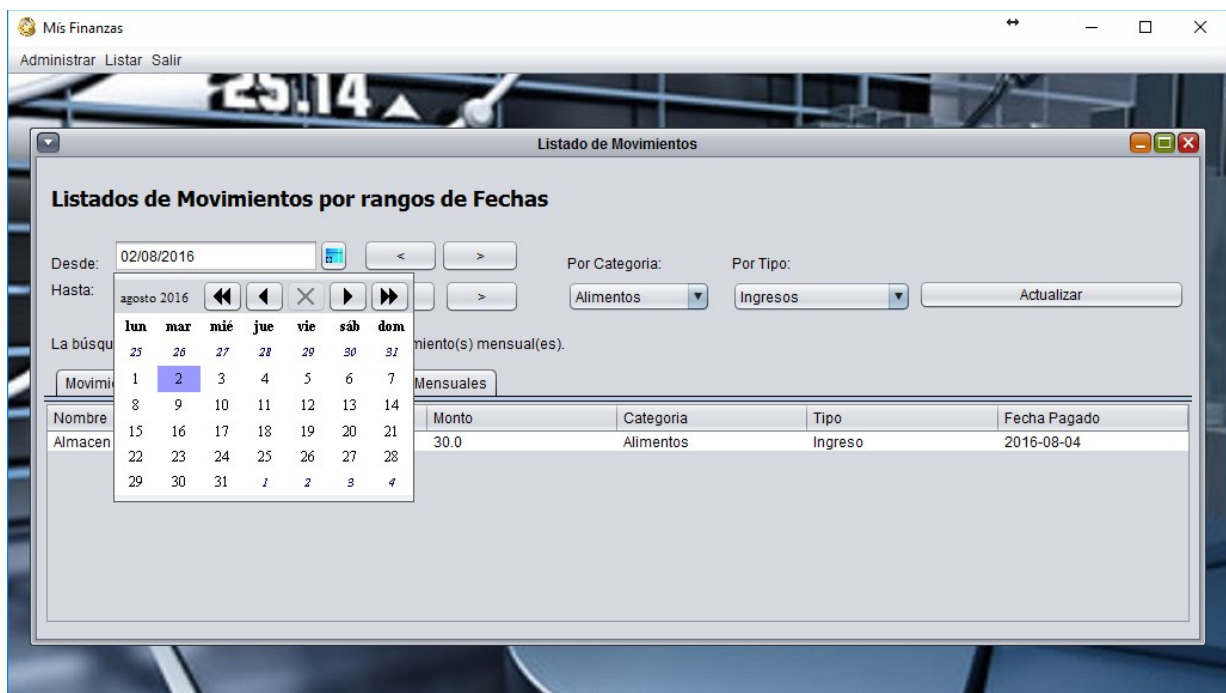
Mís Finanzas

Administrar Listar Salir

25.14

Listado de Movimientos

Listados de Movimientos por rangos de Fechas

Desde: 02/08/2016 < >

Hasta: agosto 2016 >

Por Categoria: Alimentos

Por Tipo: Ingresos

Actualizar

| lun | mar | mié | jue | vie | sáb | dom |
|---|---|---|---|---|---|---|
| 25 | 26 | 27 | 28 | 29 | 30 | 31 |
| 1 | 2 | 3 | 4 | 5 | 6 | 7 |
| 8 | 9 | 10 | 11 | 12 | 13 | 14 |
| 15 | 16 | 17 | 18 | 19 | 20 | 21 |
| 22 | 23 | 24 | 25 | 26 | 27 | 28 |
| 29 | 30 | 31 | 1 | 2 | 3 | 4 |

La búsqu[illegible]miento(s) mensual(es).

Movimi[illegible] Mensuales

| Nombre | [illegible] | Monto | Categoria | Tipo | Fecha Pagado |
|---|---|---|---|---|---|
| Almacen | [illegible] | 30.0 | Alimentos | Ingreso | 2016-08-04 |